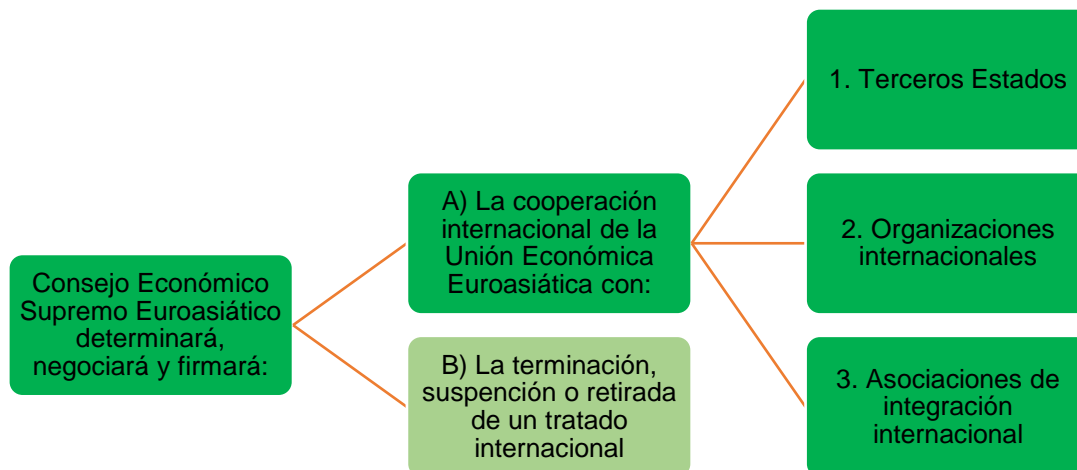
Consejo Económico Supremo Euroasiático determinará, negociará y firmará:

A) La cooperación internacional de la Unión Económica Euroasiática con:

B) La terminación, suspención o retirada de un tratado internacional

1. Terceros Estados

2. Organizaciones internacionales

3. Asociaciones de integración internacional